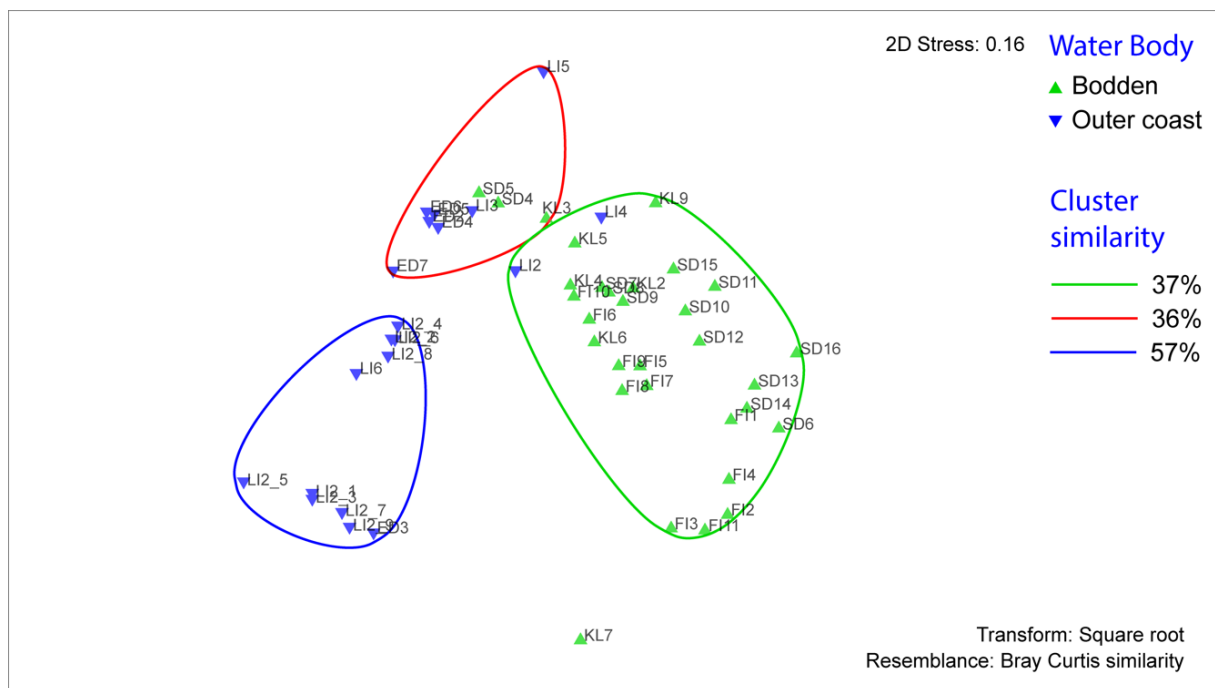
2D Stress: 0.16

Water Body
Bodden
Outer coast

Cluster similarity
37%
36%
57%

LI5
SD5
SD4
ED6
ED5
LI3
ED4
KL3
LI4
KL9
KL5
ED7
LI2
SD15
KL4
SD7
KL2
SD11
FI10
SD8
SD9
SD10
FI6
SD12
KL6
SD16
LI2_4
LI2_2
LI2_6
LI2_8
LI6
FI9
FI5
FI8
FI7
SD13
SD14
FI1
SD6
FI4
LI2_5
LI2_1
LI2_3
LI2_7
LI2_9
ED3
FI2
FI3
FI11
KL7

Transform: Square root
Resemblance: Bray Curtis similarity